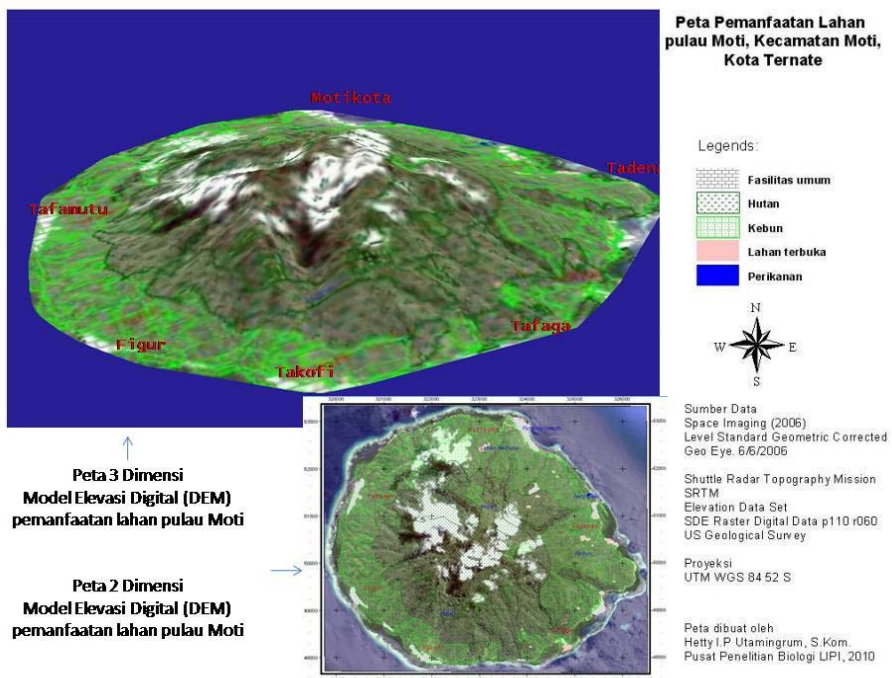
Peta Pemanfaatan Lahan pulau Moti, Kecamatan Moti, Kota Ternate

Motikota

Tadena

Tafamutu

Figur

Takofi

Tafaga

Legends:

Fasilitas umum

Hutan

Kebun

Lahan terbuka

Perikanan

N

W

E

S

Peta 3 Dimensi
Model Elevasi Digital (DEM)
pemanfaatan lahan pulau Moti

Peta 2 Dimensi
Model Elevasi Digital (DEM)
pemanfaatan lahan pulau Moti

Sumber Data
Space Imaging (2006)
Level Standard Geometric Corrected
Geo Eye. 6/6/2006

Shuttle Radar Topography Mission
SRTM
Elevation Data Set
SDE Raster Digital Data p110 r060
US Geological Survey

Proyeksi
UTM WGS 84 52 S

Peta dibuat oleh
Hetty I.P Utamingrum, S.Kom.
Pusat Penelitian Biologi LIPI, 2010